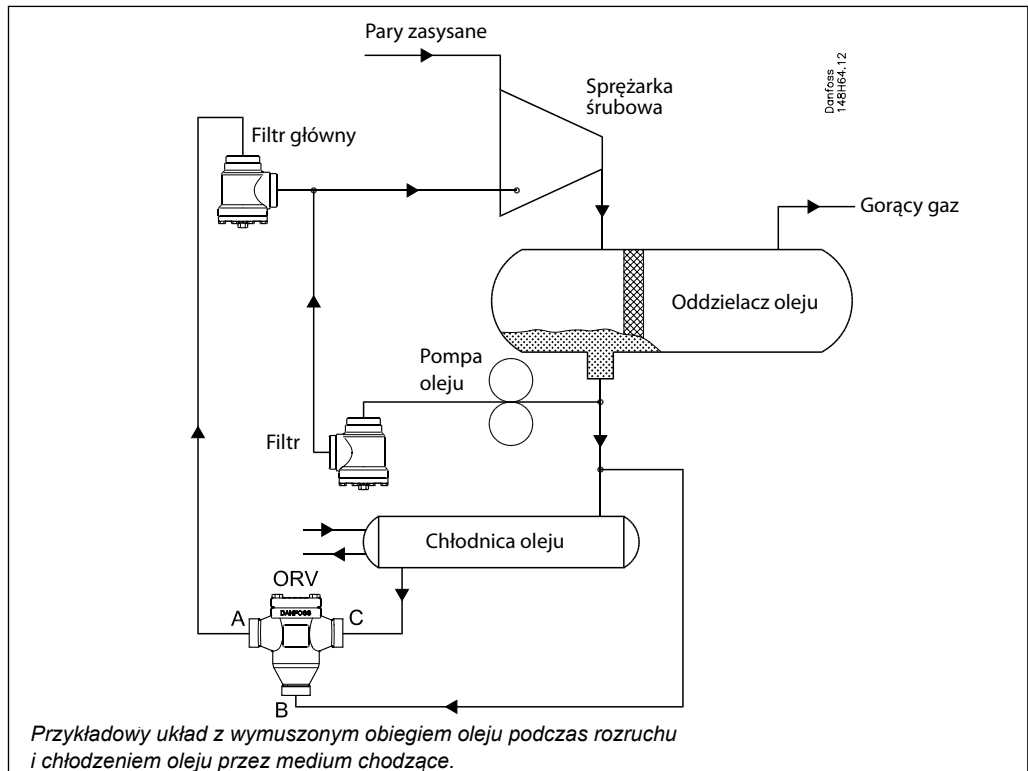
Pary zasysane

Sprężarka śrubowa

Danfoss 148H64.12

Filtr główny

Gorący gaz

Oddzielacz oleju

Pompa oleju

Filtr

Chłodnica oleju

ORV

DANFOSS

A

C

B

*Przykładowy układ z wymuszonym obiegiem oleju podczas rozruchu i chłodzeniem oleju przez medium chodzące.*